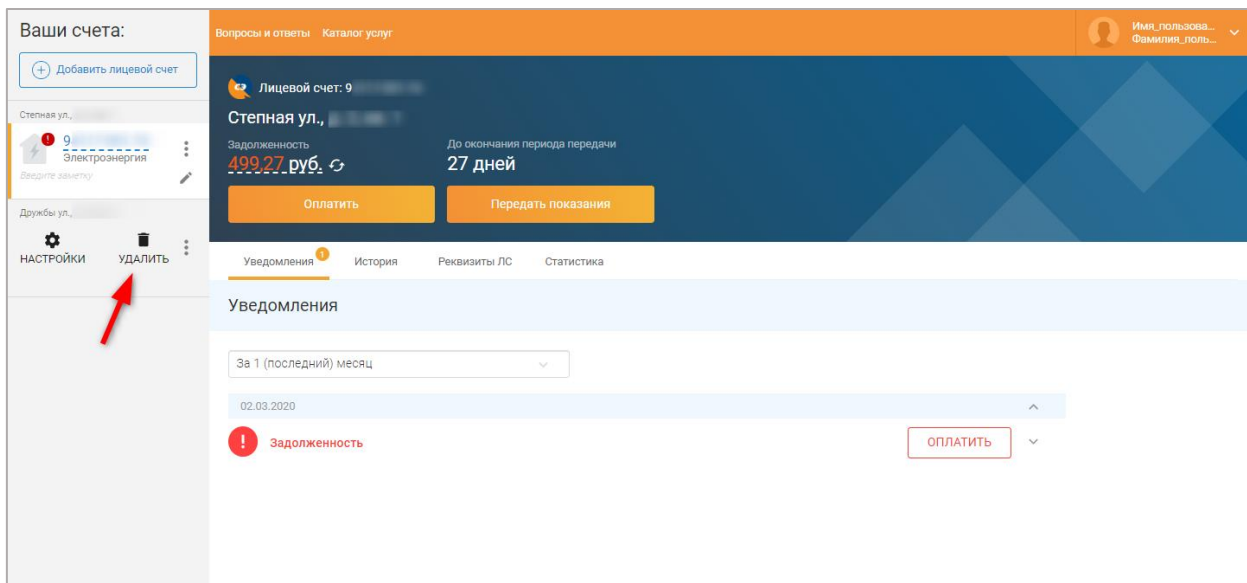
Ваши счета:

Добавить лицевой счет

Степная ул., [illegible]

9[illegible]
Электроэнергия
Введите заметку

Дружбы ул., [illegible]

НАСТРОЙКИ
УДАЛИТЬ

Вопросы и ответы Каталог услуг

Имя_пользова...
Фамилия_поль...

Лицевой счет: 9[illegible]

Степная ул., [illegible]

Задолженность
499,27 руб.

До окончания периода передачи
27 дней

Оплатить
Передать показания

Уведомления 1
История
Реквизиты ЛС
Статистика

Уведомления

За 1 (последний) месяц

02.03.2020

Задолженность

ОПЛАТИТЬ